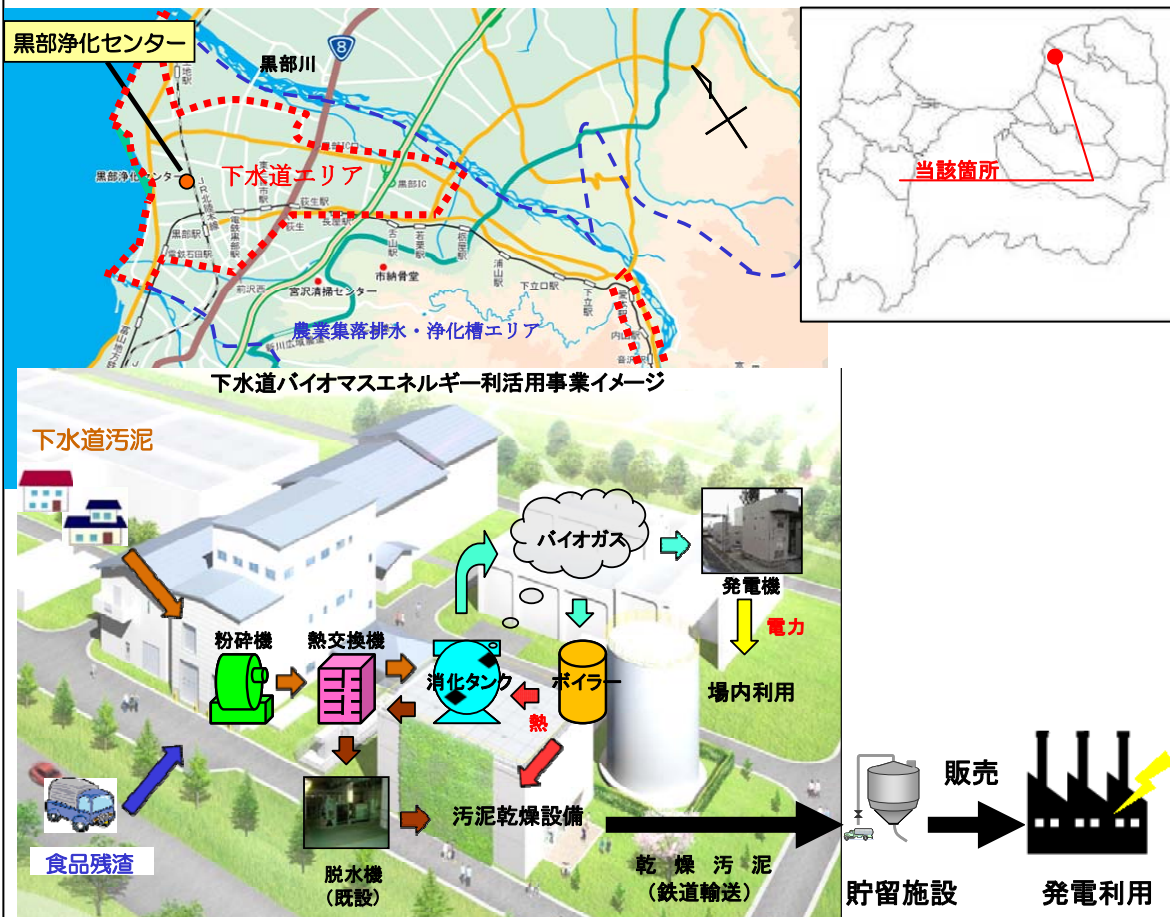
黒部浄化センター

黒部川

8

下水道エリア

黒部浄化センター

黒部IC

荻生駅

電鉄黒部駅

黒部駅

舌山駅

若栗駅

長屋駅

浦山駅

下立口駅

下立駅

宮沢清掃センター

市納骨堂

前沢

農業集落排水・浄化槽エリア

当該箇所

下水道バイオマスエネルギー利活用事業イメージ

下水道汚泥

バイオガス

発電機

電力

粉砕機

熱交換機

消化タンク

ボイラー

熱

場内利用

汚泥乾燥設備

脱水機
（既設）

食品残渣

乾燥汚泥
（鉄道輸送）

販売

貯留施設

発電利用